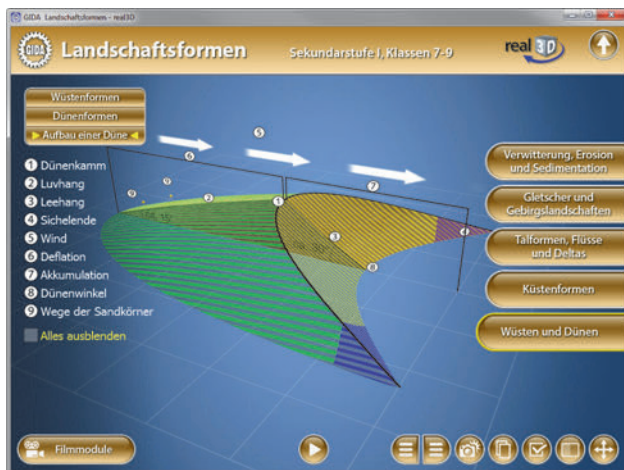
GIDA Landschaftsformen - real3D

GIDA Landschaftsformen Sekundarstufe I, Klassen 7-9 real 3D

Wüstenformen
Dünenformen
Aufbau einer Düne

1 Dünenkamm
2 Luvhang
3 Leehang
4 Sichelende
5 Wind
6 Deflation
7 Akkumulation
8 Dünenwinkel
9 Wege der Sandkörner

Alles ausblenden

5
6
7
9
9
2
1
3
8
4

Verwitterung, Erosion und Sedimentation
Gletscher und Gebirgslandschaften
Talformen, Flüsse und Deltas
Küstenformen
Wüsten und Dünen

Filmmodule